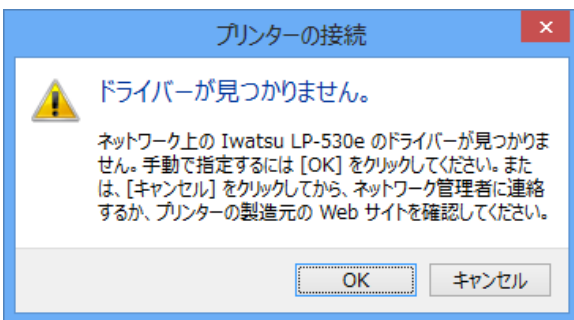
プリンターの接続

ドライバーが見つかりません。

ネットワーク上の Iwatsu LP-530e のドライバーが見つかりません。手動で指定するには [OK] をクリックしてください。または、[キャンセル] をクリックしてから、ネットワーク管理者に連絡するか、プリンターの製造元の Web サイトを確認してください。

OK

キャンセル